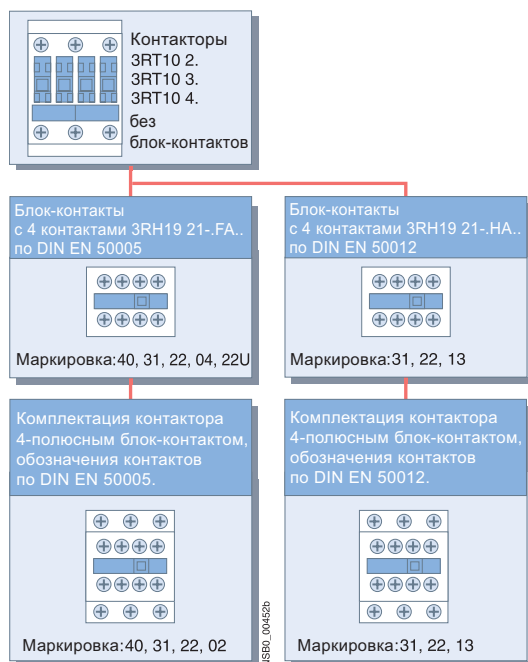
Контакторы
3RT10 2.
3RT10 3.
3RT10 4.
без
блок-контактов

Блок-контакты
с 4 контактами 3RH19 21-.FA..
по DIN EN 50005

Маркировка:40, 31, 22, 04, 22U

Блок-контакты
с 4 контактами 3RH19 21-.HA..
по DIN EN 50012

Маркировка:31, 22, 13

Комплектация контактора
4-полюсным блок-контактом,
обозначения контактов
по DIN EN 50005.

Маркировка:40, 31, 22, 02

Комплектация контактора
4-полюсным блок-контактом,
обозначения контактов
по DIN EN 50012.

Маркировка:31, 22, 13

NSB0_00452b